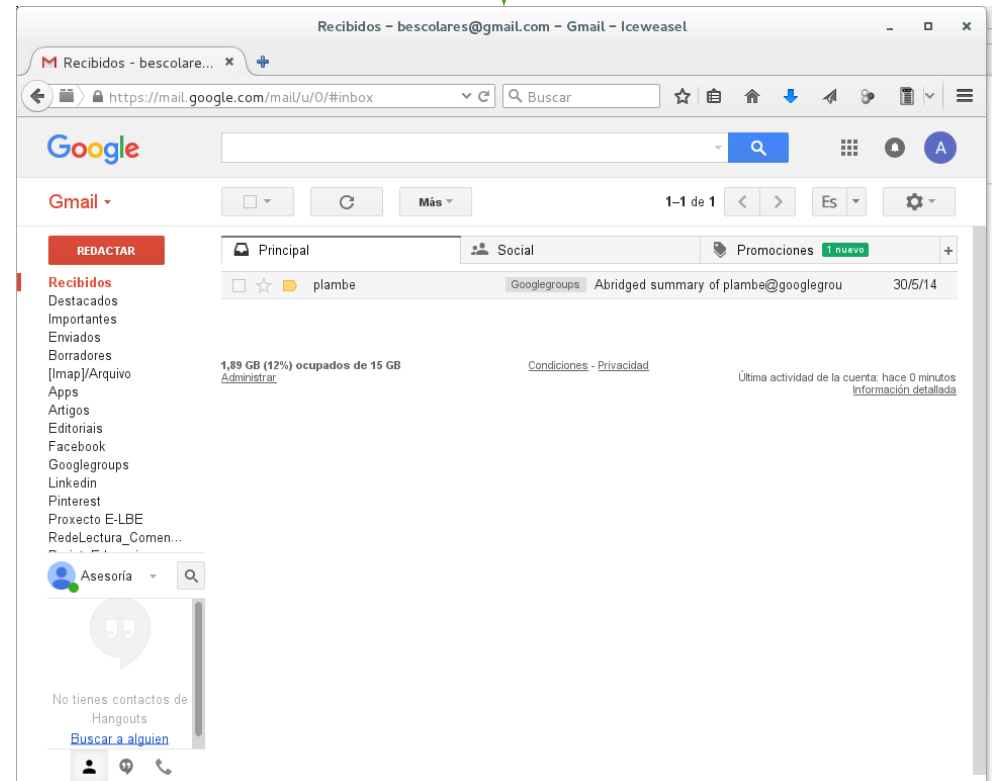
Recibidos - bescolares@gmail.com - Gmail - Iceweasel

Recibidos - bescolare... ×

https://mail.google.com/mail/u/0/#inbox

Buscar

Google

A

Gmail

Más

1–1 de 1

Es

REDACTAR

Principal

Social

Promociones 1 nuevo

+

Recibidos
Destacados
Importantes
Enviados
Borradores
[Imap]/Arquivo
Apps
Artigos
Editoriais
Facebook
Googlegroups
Linkedin
Pinterest
Proxecto E-LBE
RedeLectura_Comen...

plambe Googlegroups Abridged summary of plambe@googlegrou 30/5/14

1,89 GB (12%) ocupados de 15 GB
Administrar

Condiciones - Privacidad

Última actividad de la cuenta: hace 0 minutos
Información detallada

Asesoría

No tienes contactos de Hangouts
Buscar a alguien